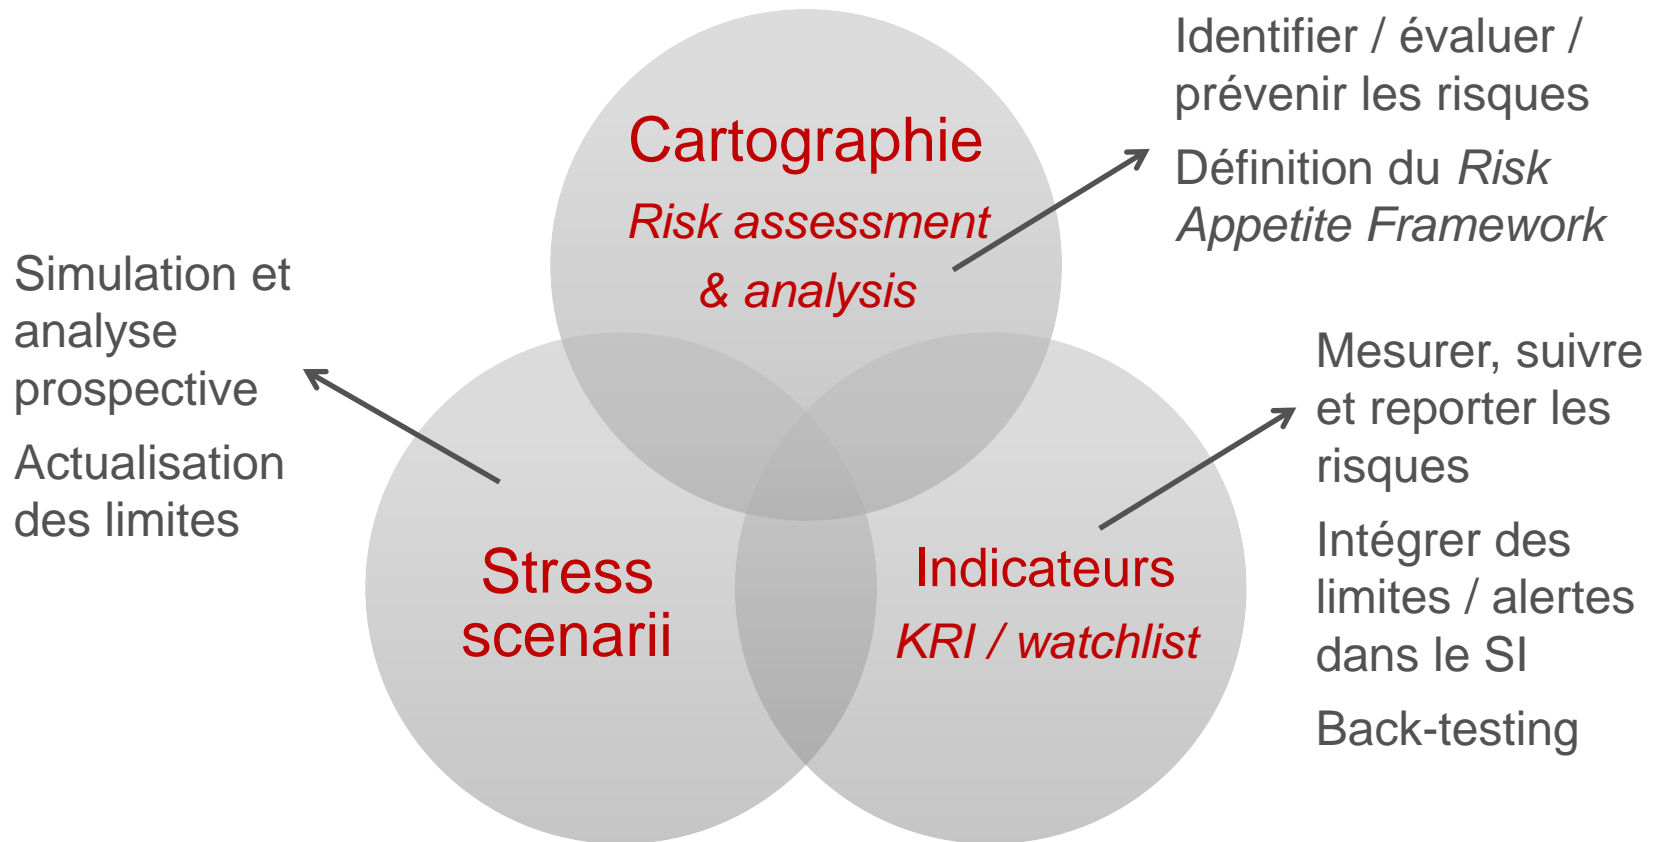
Cartographie
*Risk assessment & analysis*

Identifier / évaluer / prévenir les risques

Définition du *Risk Appetite Framework*

Simulation et analyse prospective

Actualisation des limites

Stress scenarii

Indicateurs
*KRI / watchlist*

Mesurer, suivre et reporter les risques

Intégrer des limites / alertes dans le SI

Back-testing